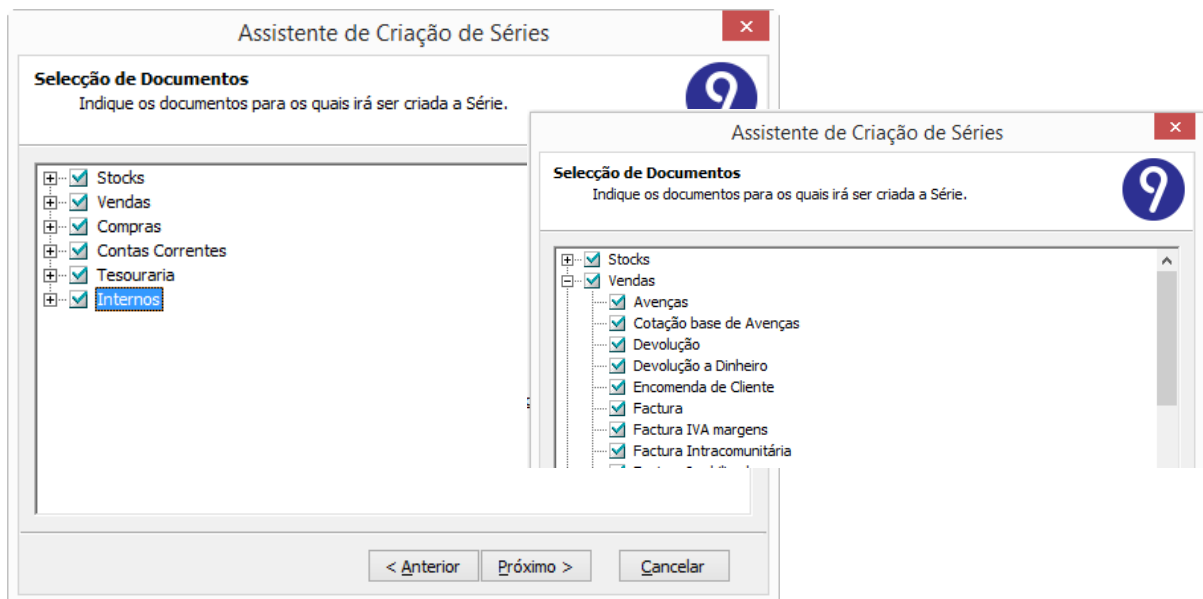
Assistente de Criação de Séries

Selecção de Documentos
Indique os documentos para os quais irá ser criada a Série.

Stocks
Vendas
Compras
Contas Correntes
Tesouraria
Internos

< Anterior
Próximo >
Cancelar

Assistente de Criação de Séries

Selecção de Documentos
Indique os documentos para os quais irá ser criada a Série.

Stocks
Vendas
Avenças
Cotação base de Avenças
Devolução
Devolução a Dinheiro
Encomenda de Cliente
Factura
Factura IVA margens
Factura Intracomunitária
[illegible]